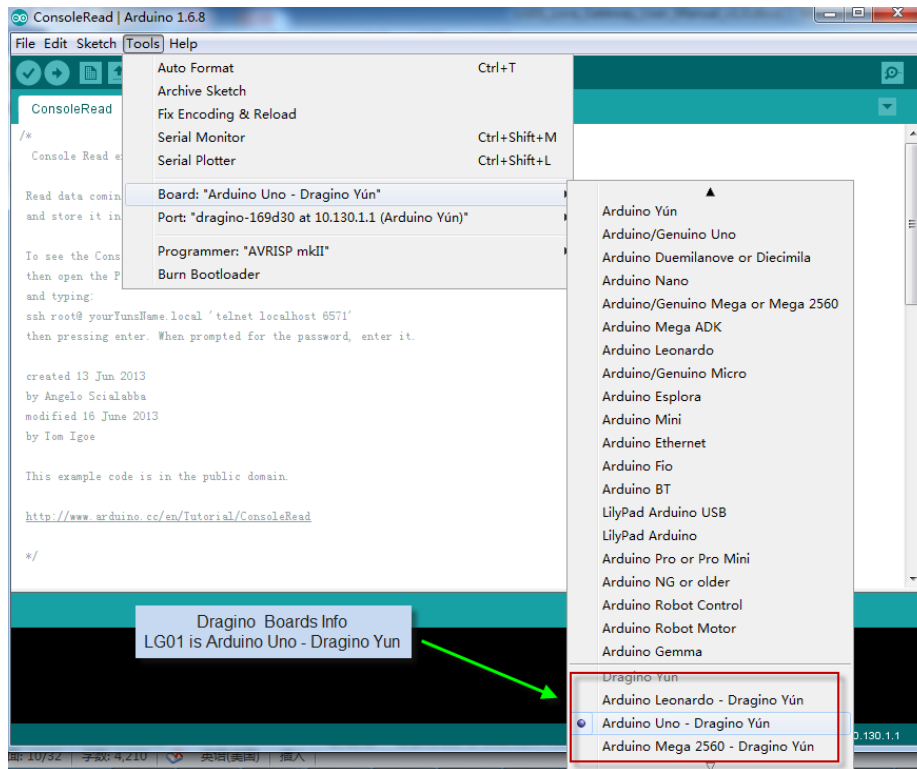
ConsoleRead | Arduino 1.6.8

File Edit Sketch Tools Help

ConsoleRead

/*
Console Read e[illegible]

Read data comin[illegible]
and store it in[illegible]

To see the Cons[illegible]
then open the P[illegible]
and typing:
ssh root@ yourYunsName.local 'telnet localhost 6571'
then pressing enter. When prompted for the password, enter it.

created 13 Jun 2013
by Angelo Scialabba
modified 16 June 2013
by Tom Igoe

This example code is in the public domain.

http://www.arduino.cc/en/Tutorial/ConsoleRead

*/

Auto Format Ctrl+T
Archive Sketch
Fix Encoding & Reload
Serial Monitor Ctrl+Shift+M
Serial Plotter Ctrl+Shift+L
Board: "Arduino Uno - Dragino Yún"
Port: "dragino-169d30 at 10.130.1.1 (Arduino Yún)"
Programmer: "AVRISP mkII"
Burn Bootloader

Arduino Yún
Arduino/Genuino Uno
Arduino Duemilanove or Diecimila
Arduino Nano
Arduino/Genuino Mega or Mega 2560
Arduino Mega ADK
Arduino Leonardo
Arduino/Genuino Micro
Arduino Esplora
Arduino Mini
Arduino Ethernet
Arduino Fio
Arduino BT
LilyPad Arduino USB
LilyPad Arduino
Arduino Pro or Pro Mini
Arduino NG or older
Arduino Robot Control
Arduino Robot Motor
Arduino Gemma
Dragino Yun
Arduino Leonardo - Dragino Yún
Arduino Uno - Dragino Yún
Arduino Mega 2560 - Dragino Yún

Dragino Boards Info
LG01 is Arduino Uno - Dragino Yun

.130.1.1

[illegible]: 10/32 字数: 4,210 英语(美国) 插入